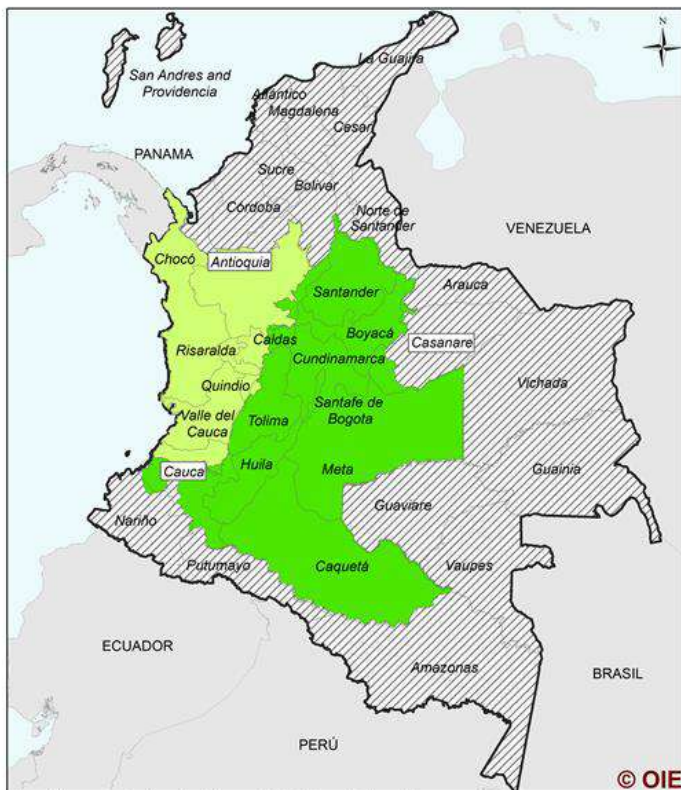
N

San Andres and Providencia

La Guajira

Atlántico

Magdalena

Cesar

PANAMA

Sucre

Bolívar

Córdoba

Norte de Santander

VENEZUELA

Chocó

Antioquia

Santander

Arauca

Boyacá

Risaralda

Caldas

Cundinamarca

Casanare

Quindio

Vichada

Santafe de Bogota

Valle del Cauca

Tolima

Cauca

Huila

Meta

Guainia

Guaviare

Nariño

Putumayo

Caquetá

Vaupes

ECUADOR

BRASIL

Amazonas

PERÚ

© OIE